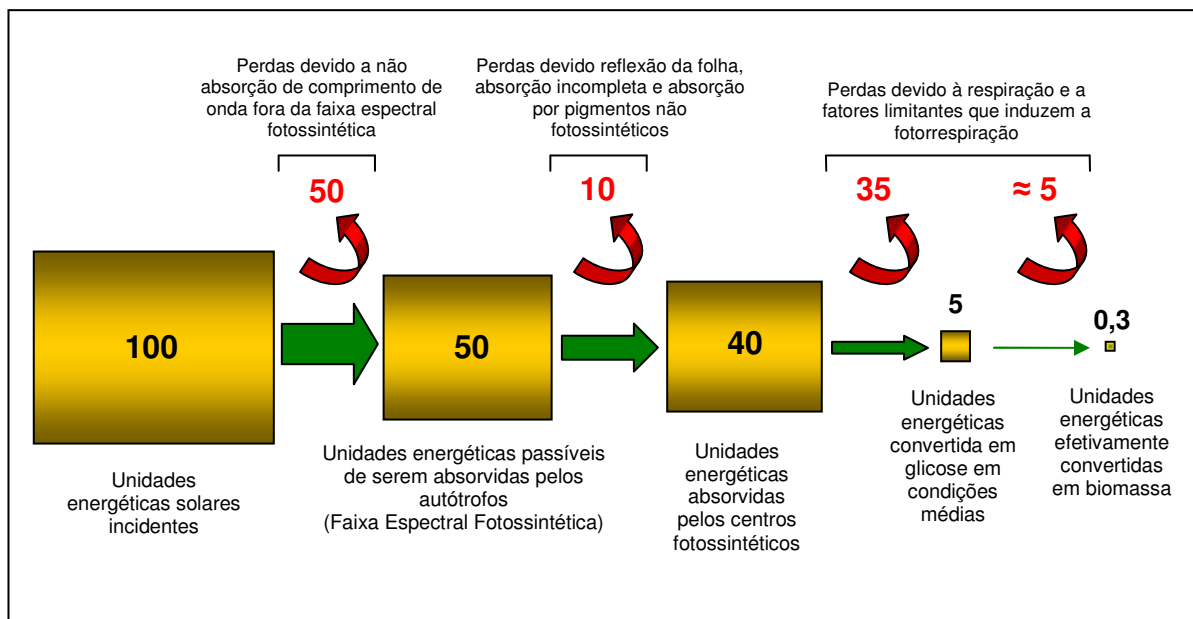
Perdas devido a não absorção de comprimento de onda fora da faixa espectral fotossintética

50

Perdas devido reflexão da folha, absorção incompleta e absorção por pigmentos não fotossintéticos

10

Perdas devido à respiração e a fatores limitantes que induzem a fotorrespiração

35

≈ 5

100

50

40

5

0,3

Unidades energéticas solares incidentes

Unidades energéticas passíveis de serem absorvidas pelos autótrofos
(Faixa Espectral Fotossintética)

Unidades energéticas absorvidas pelos centros fotossintéticos

Unidades energéticas convertida em glicose em condições médias

Unidades energéticas efetivamente convertidas em biomassa